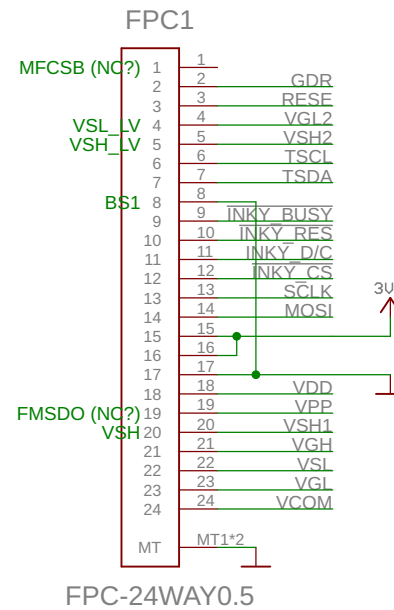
FPC1

MFCSB (NC?)
VSL_LV
VSH_LV
BS1
FMSDO (NC?)
VSH

1 1
2 2 GDR
3 3 RESE
4 4 VGL2
5 5 VSH2
6 6 TSCL
7 7 TSDA
8 8
9 9 $\overline{\text{INKY\_BUSY}}$
10 10 $\overline{\text{INKY\_RES}}$
11 11 INKY_D/C
12 12 $\overline{\text{INKY\_CS}}$
13 13 SCLK
14 14 MOSI
15 15
16 16
17 17
18 18 VDD
19 19 VPP
20 20 VSH1
21 21 VGH
22 22 VSL
23 23 VGL
24 24 VCOM
MT MT1*2

3V

FPC-24WAY0.5